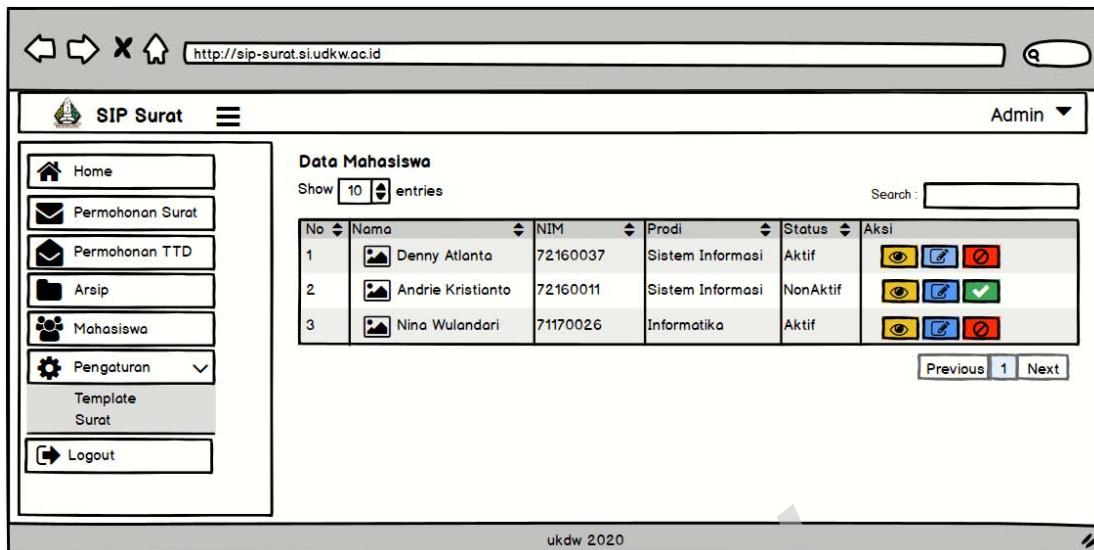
http://sip-surat.si.udkw.ac.id

SIP Surat

Admin

Home

Permohonan Surat

Permohonan TTD

Arsip

Mahasiswa

Pengaturan

Template Surat

Logout

Data Mahasiswa

Show 10 entries

Search :

| No | Nama | NIM | Prodi | Status | Aksi |
|---|---|---|---|---|---|
| 1 | Denny Atlanta | 72160037 | Sistem Informasi | Aktif | |
| 2 | Andrie Kristianto | 72160011 | Sistem Informasi | NonAktif | |
| 3 | Nina Wulandari | 71170026 | Informatika | Aktif | |

Previous 1 Next

ukdw 2020